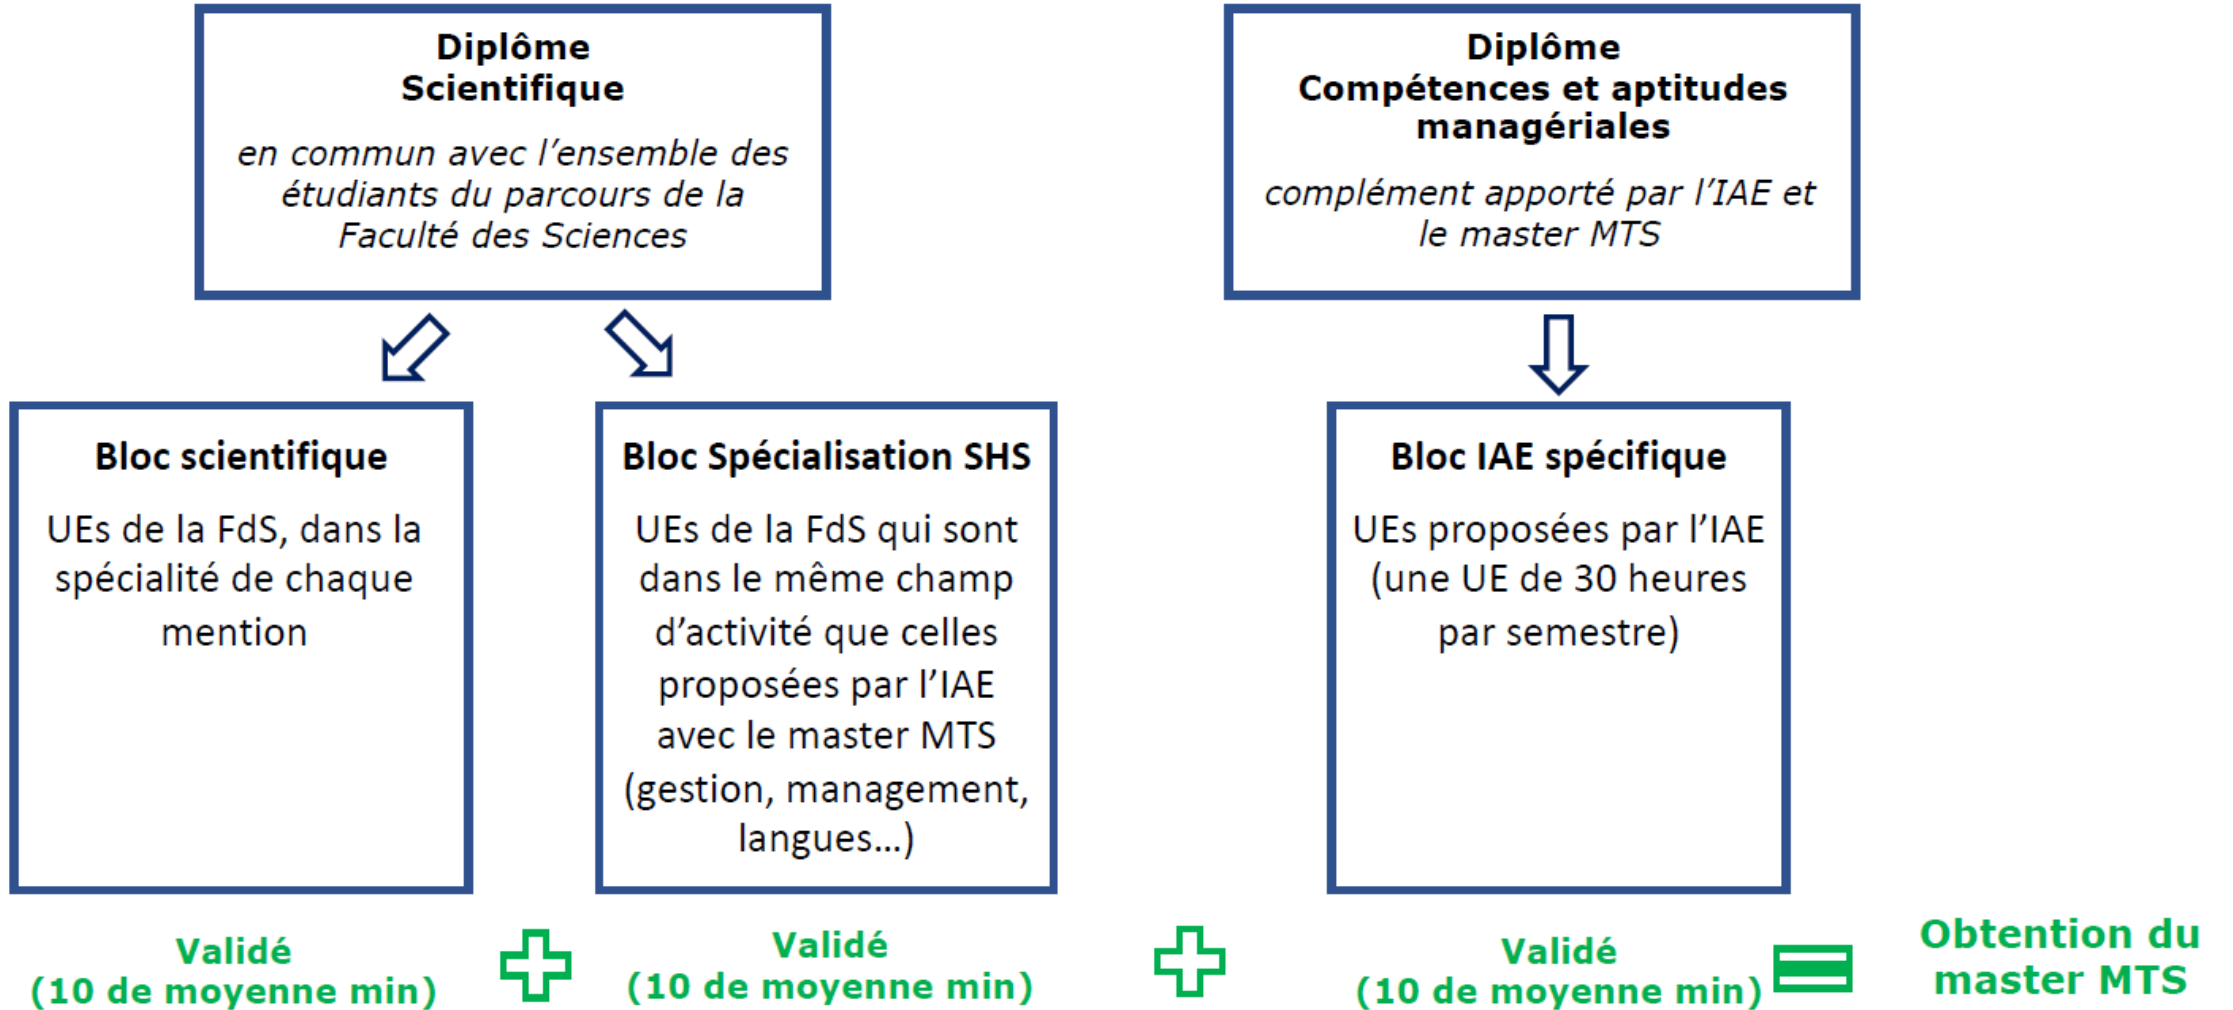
Diplôme Scientifique

en commun avec l'ensemble des étudiants du parcours de la Faculté des Sciences

Diplôme Compétences et aptitudes managériales

complément apporté par l'IAE et le master MTS

Bloc scientifique

UEs de la FdS, dans la spécialité de chaque mention

Bloc Spécialisation SHS

UEs de la FdS qui sont dans le même champ d'activité que celles proposées par l'IAE avec le master MTS (gestion, management, langues…)

Bloc IAE spécifique

UEs proposées par l'IAE (une UE de 30 heures par semestre)

Validé (10 de moyenne min)

Validé (10 de moyenne min)

Validé (10 de moyenne min)

Obtention du master MTS